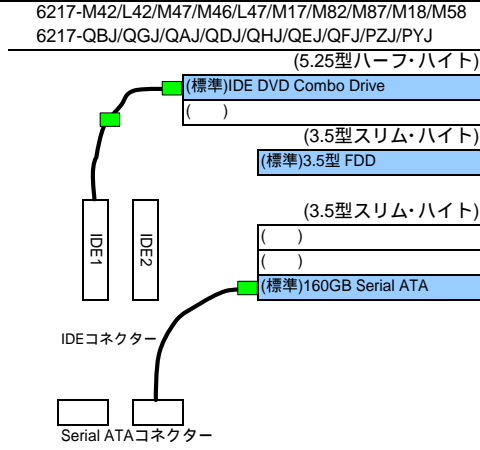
6217-M42/L42/M47/M46/L47/M17/M82/M87/M18/M58
6217-QBJ/QGJ/QAJ/QDJ/QHJ/QEJ/QFJ/PZJ/PYJ

(5.25型ハーフ・ハイト)
(標準)IDE DVD Combo Drive
(　)

(3.5型スリム・ハイト)
(標準)3.5型 FDD

(3.5型スリム・ハイト)
(　)
(　)
(標準)160GB Serial ATA

IDE1
IDE2

IDEコネクター

Serial ATAコネクター